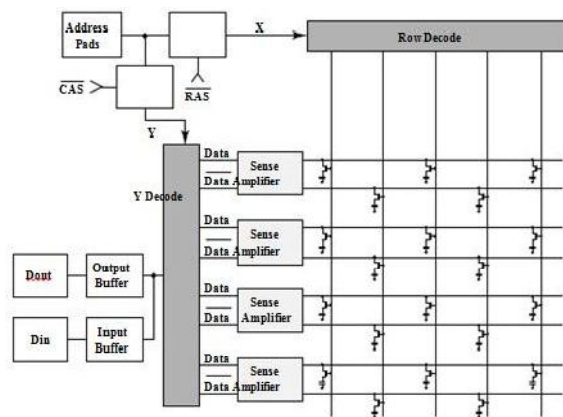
Address Pads

X

Row Decode

$\overline{CAS}$

$\overline{RAS}$

Y

Y Decode

Data
$\overline{Data}$
Sense Amplifier

Data
$\overline{Data}$
Sense Amplifier

Data
$\overline{Data}$
Sense Amplifier

Data
$\overline{Data}$
Sense Amplifier

Dout

Output Buffer

Din

Input Buffer